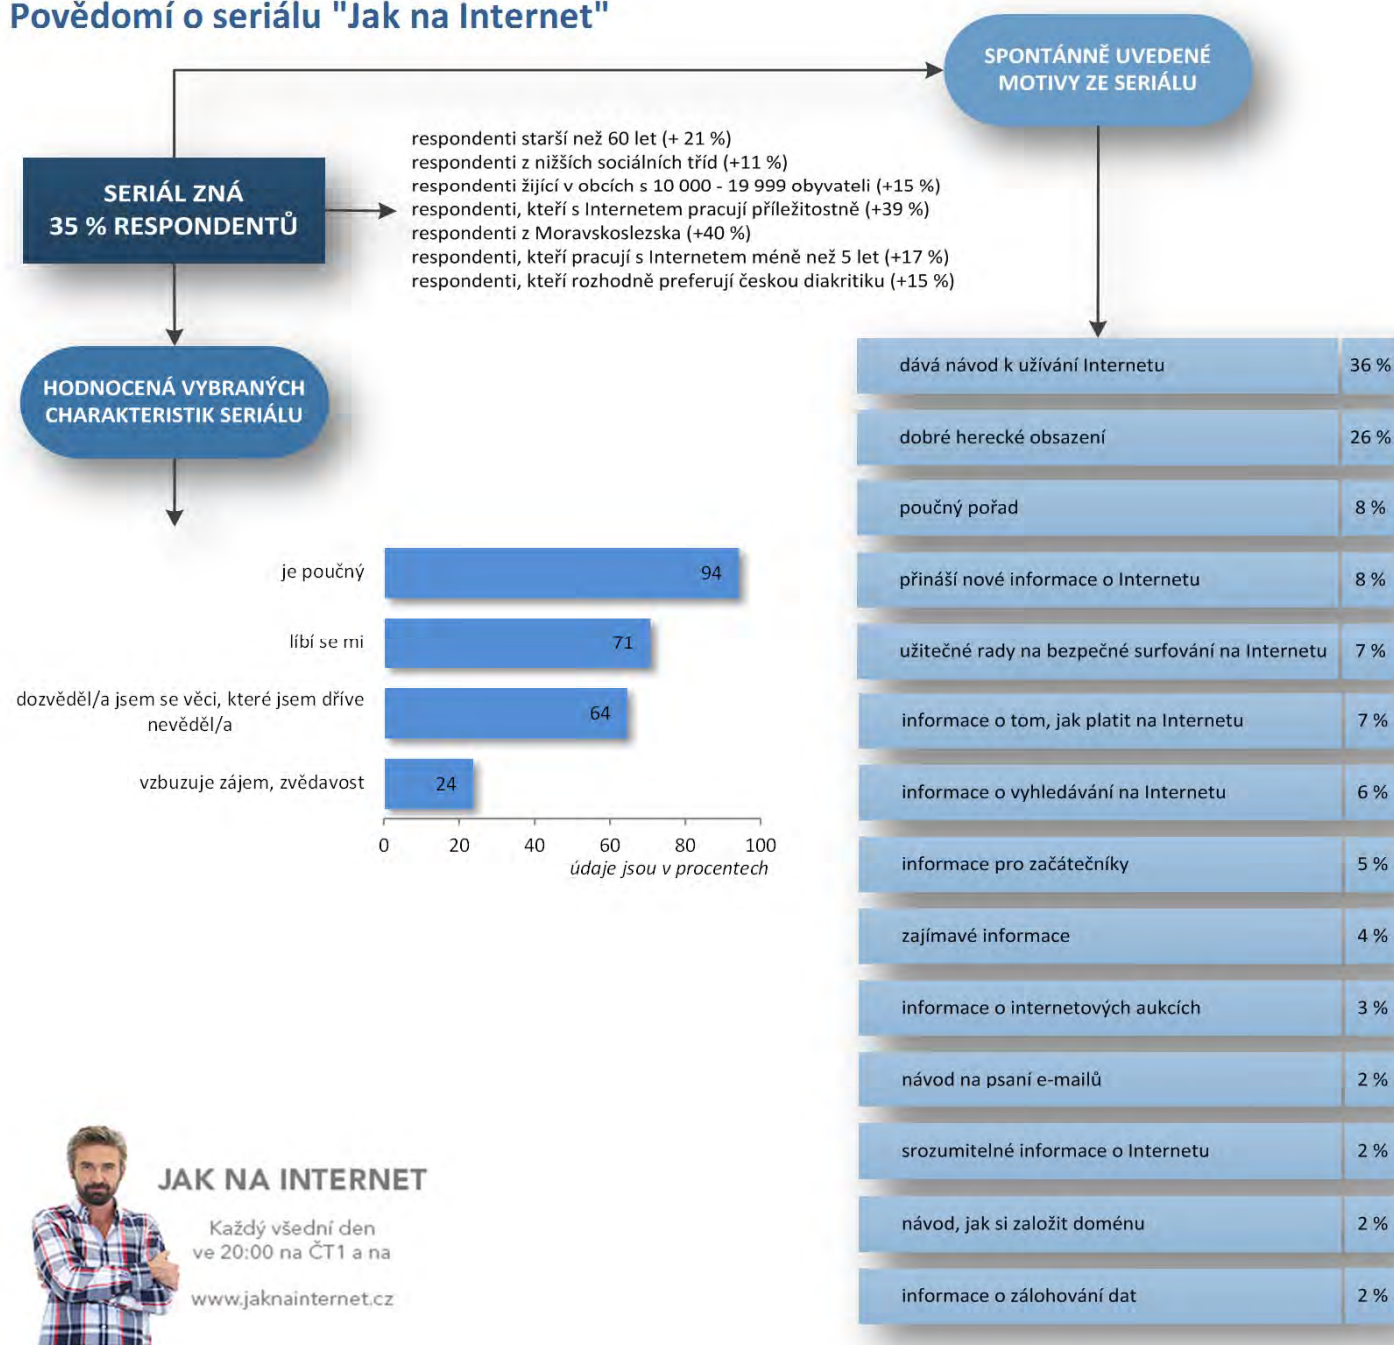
Povědomí o seriálu "Jak na Internet"

SPONTÁNNĚ UVEDENÉ MOTIVY ZE SERIÁLU

SERIÁL ZNÁ 35 % RESPONDENTŮ

respondenti starší než 60 let (+ 21 %)
respondenti z nižších sociálních tříd (+11 %)
respondenti žijící v obcích s 10 000 - 19 999 obyvateli (+15 %)
respondenti, kteří s Internetem pracují příležitostně (+39 %)
respondenti z Moravskoslezska (+40 %)
respondenti, kteří pracují s Internetem méně než 5 let (+17 %)
respondenti, kteří rozhodně preferují českou diakritiku (+15 %)

HODNOCENÁ VYBRANÝCH CHARAKTERISTIK SERIÁLU

| | |
|---|---|
| je poučný | 94 |
| líbí se mi | 71 |
| dozvěděl/a jsem se věci, které jsem dříve nevěděl/a | 64 |
| vzbuzuje zájem, zvědavost | 24 |

0 20 40 60 80 100
údaje jsou v procentech

| | |
|---|---|
| dává návod k užívání Internetu | 36 % |
| dobré herecké obsazení | 26 % |
| poučný pořad | 8 % |
| přináší nové informace o Internetu | 8 % |
| užitečné rady na bezpečné surfování na Internetu | 7 % |
| informace o tom, jak platit na Internetu | 7 % |
| informace o vyhledávání na Internetu | 6 % |
| informace pro začátečníky | 5 % |
| zajímavé informace | 4 % |
| informace o internetových aukcích | 3 % |
| návod na psaní e-mailů | 2 % |
| srozumitelné informace o Internetu | 2 % |
| návod, jak si založit doménu | 2 % |
| informace o zálohování dat | 2 % |

JAK NA INTERNET
Každý všední den ve 20:00 na ČT1 a na
www.jaknainternet.cz